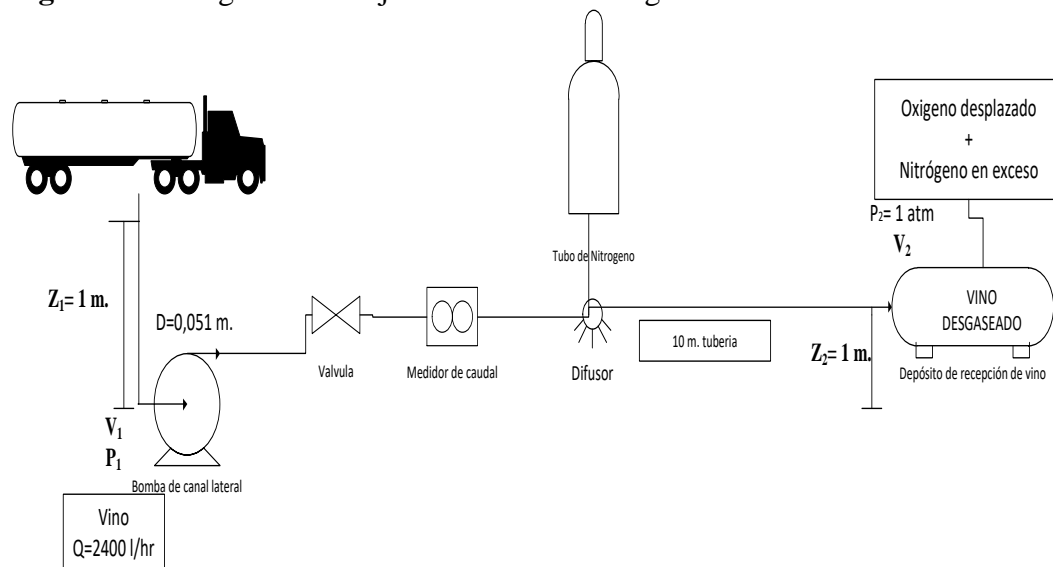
Oxigeno desplazado
+
Nitrógeno en exceso

$P_2$= 1 atm
$V_2$

Tubo de Nitrogeno

$Z_1$= 1 m.

D=0,051 m.

Valvula

Medidor de caudal

Difusor

10 m. tuberia

VINO
DESGASEADO

$Z_2$= 1 m.

Depósito de recepción de vino

$V_1$
$P_1$

Bomba de canal lateral

Vino
Q=2400 l/hr